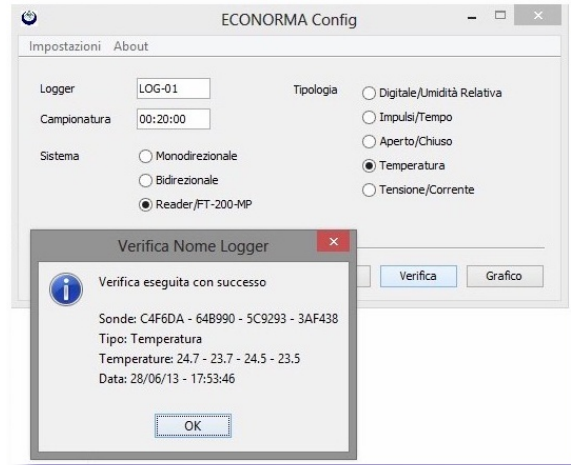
ECONORMA Config

Impostazioni About

Logger LOG-01

Campionatura 00:20:00

Sistema
Monodirezionale
Bidirezionale
Reader/FT-200-MP

Tipologia
Digitale/Umidità Relativa
Impulsi/Tempo
Aperto/Chiuso
Temperatura
Tensione/Corrente

Verifica Grafico

Verifica Nome Logger

Verifica eseguita con successo

Sonde: C4F6DA - 64B990 - 5C9293 - 3AF438
Tipo: Temperatura
Temperature: 24.7 - 23.7 - 24.5 - 23.5
Data: 28/06/13 - 17:53:46

OK